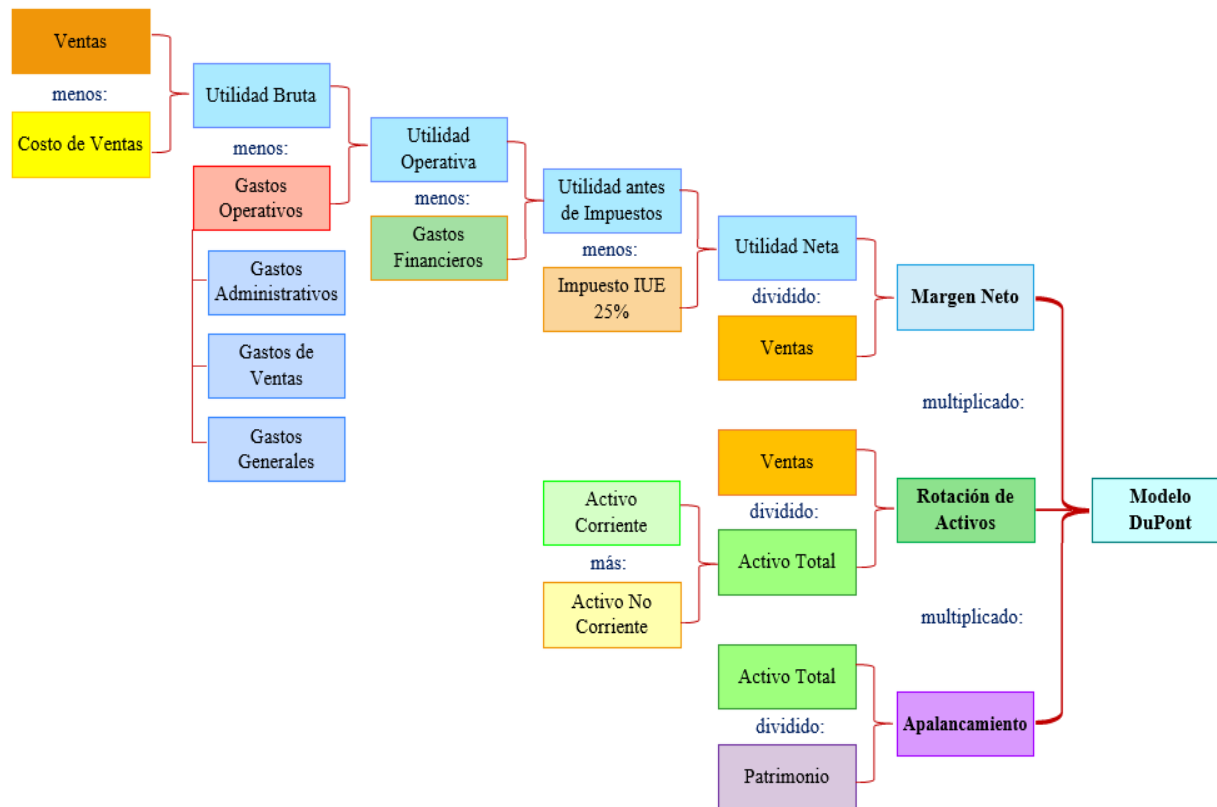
Ventas

menos:

Costo de Ventas

Utilidad Bruta

menos:

Gastos Operativos

Gastos Administrativos

Gastos de Ventas

Gastos Generales

Utilidad Operativa

menos:

Gastos Financieros

Utilidad antes de Impuestos

menos:

Impuesto IUE 25%

Utilidad Neta

dividido:

Ventas

Margen Neto

multiplicado:

Ventas

dividido:

Activo Total

Activo Corriente

más:

Activo No Corriente

Rotación de Activos

Modelo DuPont

multiplicado:

Activo Total

dividido:

Patrimonio

Apalancamiento